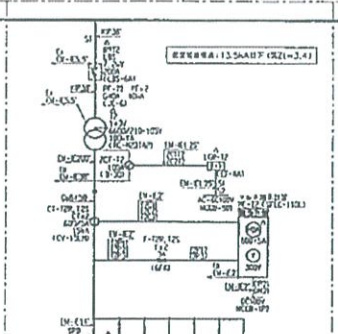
KP38
S1
A
PAS
7.2kV
Ed
CV-6.3.7
PF-T1 PF-2
G40A 40A
LA
CV-6.3.1
Ed
CV-8.3.1
T
6600/210-105V
150kVA
EM-EE2S
ZCT-T2
CV-EE2S
CI-T2E 125
EM-EE
EM-EE
T-T2E 125
EM-EE2S
Ed
EM-EE
EM-EE
SPD
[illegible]: 13.5kA以下 (%Z=3.4)